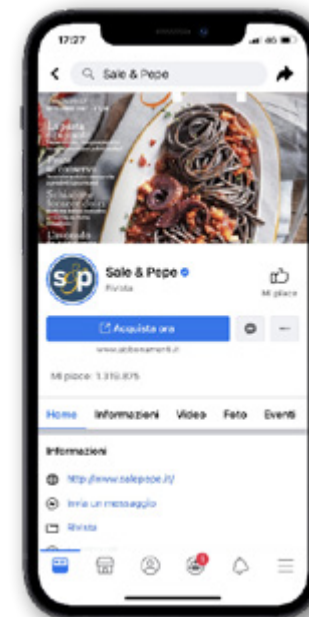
17:27

Sale & Pepe

La pasta
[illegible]
L'avocado

s&p

Sale & Pepe
Rivista

Mi piace

Acquista ora

www.abbonamenti.it

Mi piace: 1.319.875

Home
Informazioni
Video
Foto
Eventi

Informazioni

http://www.salepepe.it/

Invia un messaggio

Rivista